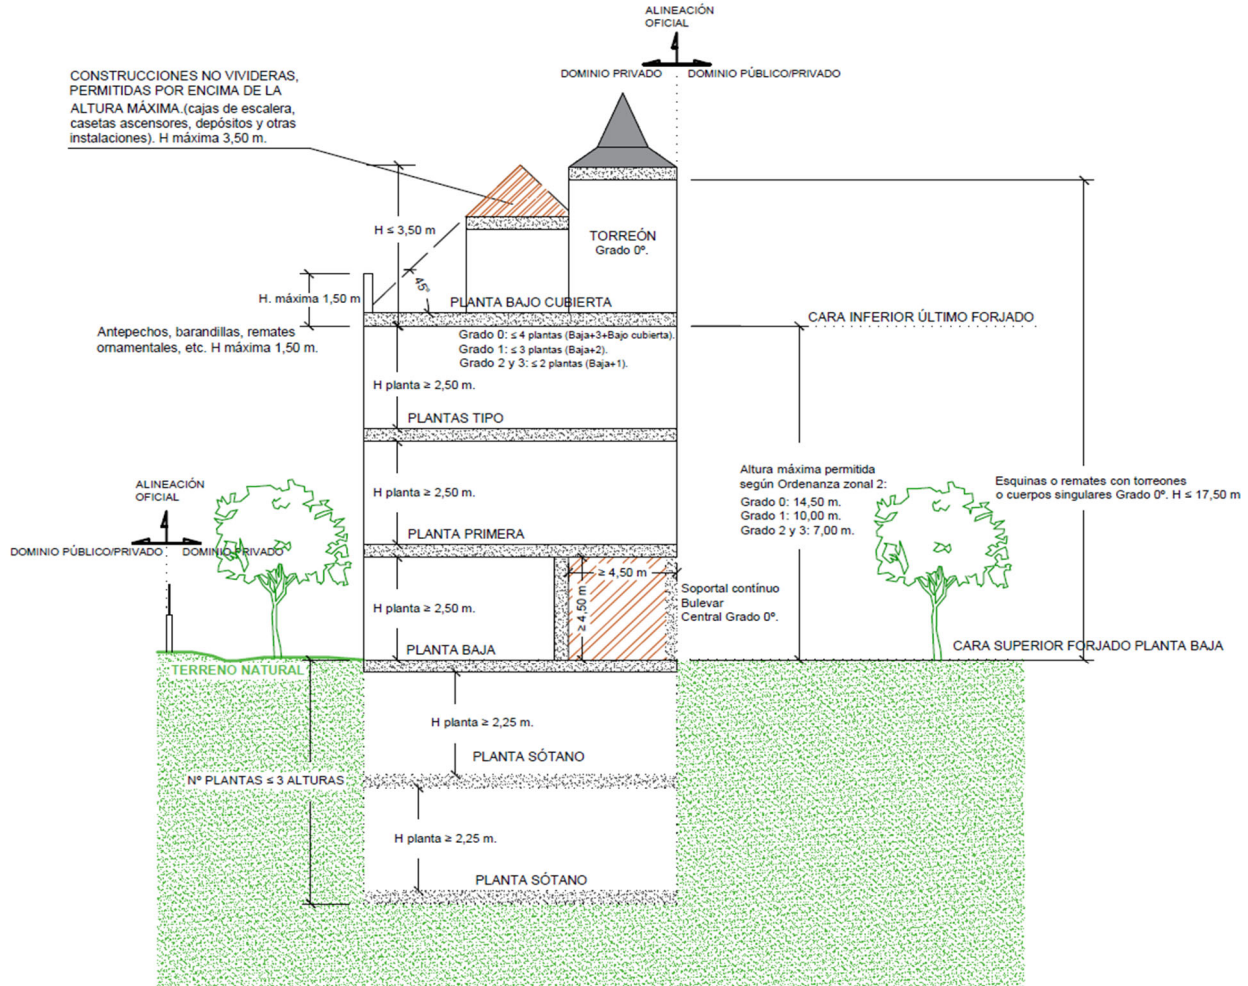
ALINEACIÓN OFICIAL

DOMINIO PRIVADO

DOMINIO PÚBLICO/PRIVADO

CONSTRUCCIONES NO VIVIDERAS, PERMITIDAS POR ENCIMA DE LA ALTURA MÁXIMA.(cajas de escalera, casetas ascensores, depósitos y otras instalaciones). H máxima 3,50 m.

H ≤ 3,50 m

TORREÓN
Grado 0º.

45°

H. máxima 1,50 m

PLANTA BAJO CUBIERTA

CARA INFERIOR ÚLTIMO FORJADO

Antepechos, barandillas, remates ornamentales, etc. H máxima 1,50 m.

Grado 0: ≤ 4 plantas (Baja+3+Bajo cubierta).
Grado 1: ≤ 3 plantas (Baja+2).
Grado 2 y 3: ≤ 2 plantas (Baja+1).

H planta ≥ 2,50 m.

PLANTAS TIPO

Altura máxima permitida según Ordenanza zonal 2:
Grado 0: 14,50 m.
Grado 1: 10,00 m.
Grado 2 y 3: 7,00 m.

Esquinas o remates con torreones o cuerpos singulares Grado 0º. H ≤ 17,50 m

ALINEACIÓN OFICIAL

H planta ≥ 2,50 m.

DOMINIO PÚBLICO/PRIVADO

DOMINIO PRIVADO

PLANTA PRIMERA

≥ 4,50 m

≥ 4,50 m

H planta ≥ 2,50 m.

Soportal contínuo
Bulevar
Central Grado 0º.

PLANTA BAJA

CARA SUPERIOR FORJADO PLANTA BAJA

TERRENO NATURAL

H planta ≥ 2,25 m.

PLANTA SÓTANO

Nº PLANTAS ≤ 3 ALTURAS

H planta ≥ 2,25 m.

PLANTA SÓTANO